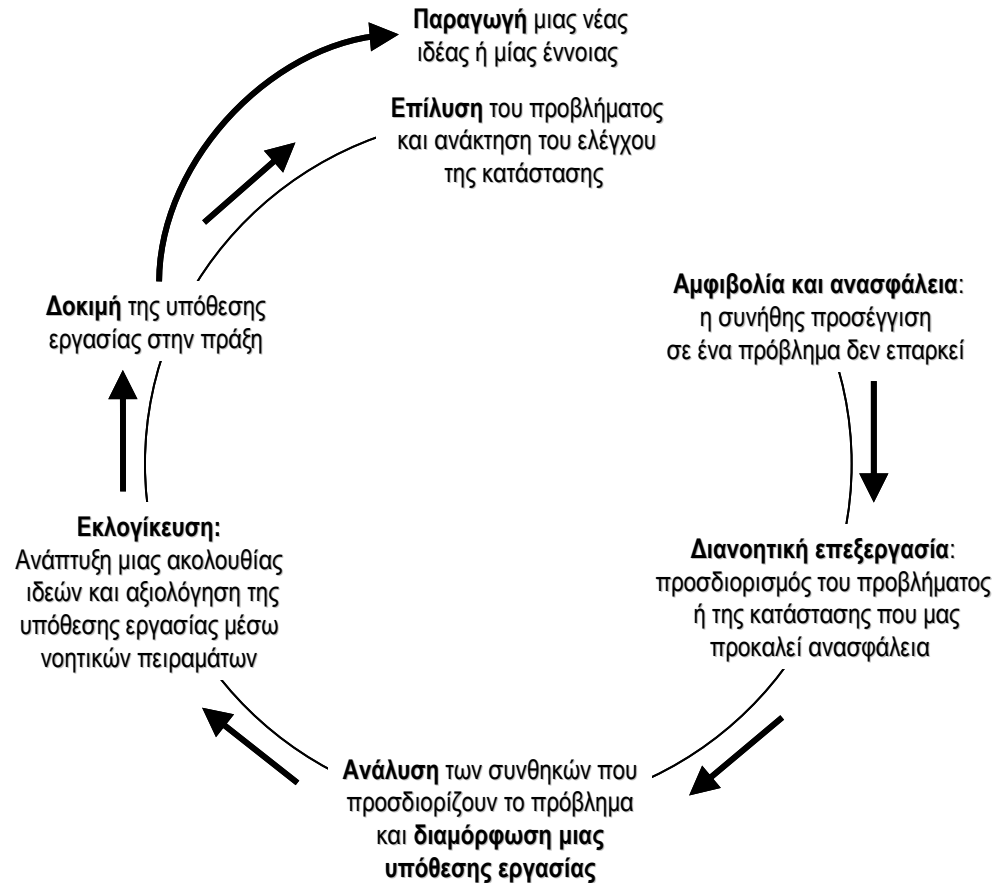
Παραγωγή μιας νέας ιδέας ή μίας έννοιας

Επίλυση του προβλήματος και ανάκτηση του ελέγχου της κατάστασης

Αμφιβολία και ανασφάλεια: η συνήθης προσέγγιση σε ένα πρόβλημα δεν επαρκεί

Διανοητική επεξεργασία: προσδιορισμός του προβλήματος ή της κατάστασης που μας προκαλεί ανασφάλεια

Ανάλυση των συνθηκών που προσδιορίζουν το πρόβλημα και διαμόρφωση μιας υπόθεσης εργασίας

Εκλογίκευση: Ανάπτυξη μιας ακολουθίας ιδεών και αξιολόγηση της υπόθεσης εργασίας μέσω νοητικών πειραμάτων

Δοκιμή της υπόθεσης εργασίας στην πράξη